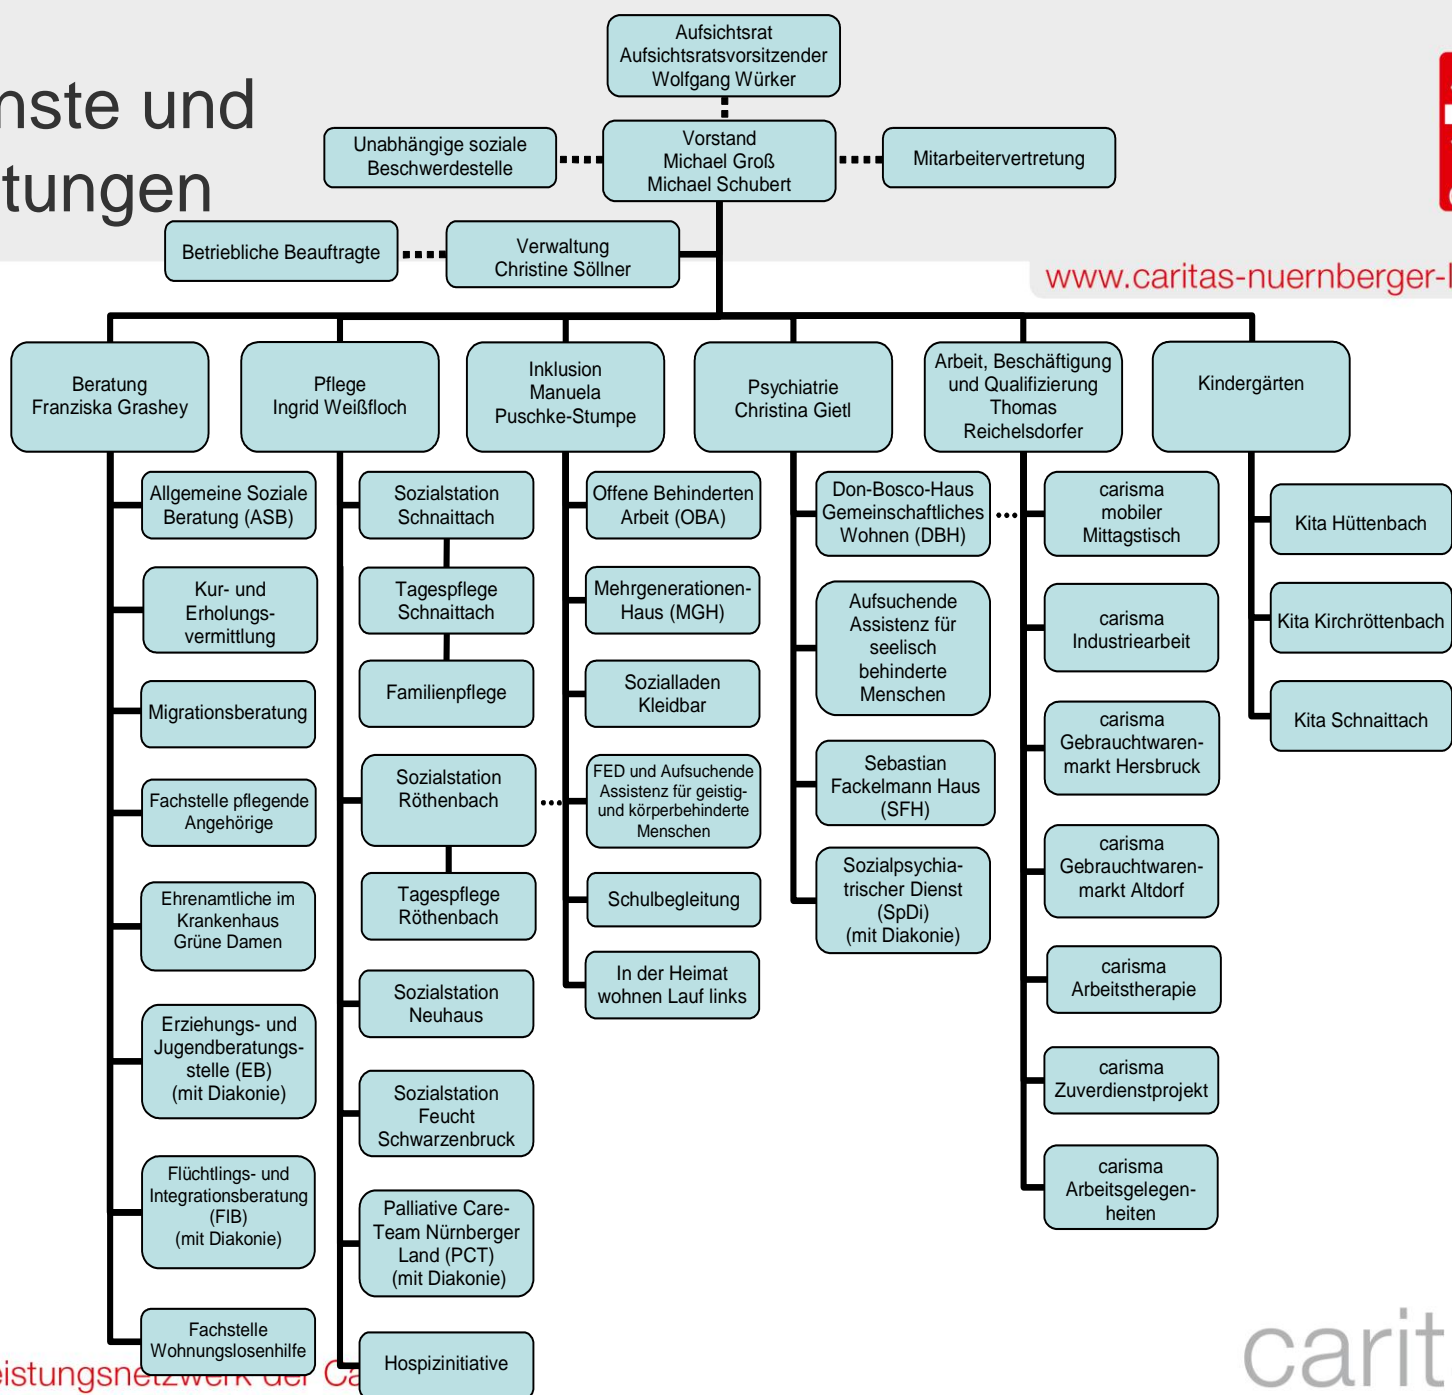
nste und
tungen

Aufsichtsrat
Aufsichtsratsvorsitzender
Wolfgang Würker

Unabhängige soziale Beschwerdestelle

Vorstand
Michael Groß
Michael Schubert

Mitarbeitervertretung

Betriebliche Beauftragte

Verwaltung
Christine Söllner

www.caritas-nuernberger-l

Beratung
Franziska Grashey

Pflege
Ingrid Weißfloch

Inklusion
Manuela Puschke-Stumpe

Psychiatrie
Christina Gietl

Arbeit, Beschäftigung und Qualifizierung
Thomas Reichelsdorfer

Kindergärten

Allgemeine Soziale Beratung (ASB)

Kur- und Erholungsvermittlung

Migrationsberatung

Fachstelle pflegende Angehörige

Ehrenamtliche im Krankenhaus Grüne Damen

Erziehungs- und Jugendberatungsstelle (EB) (mit Diakonie)

Flüchtlings- und Integrationsberatung (FIB) (mit Diakonie)

Fachstelle Wohnungslosenhilfe

Sozialstation Schnaittach

Tagespflege Schnaittach

Familienpflege

Sozialstation Röthenbach

Tagespflege Röthenbach

Sozialstation Neuhaus

Sozialstation Feucht Schwarzenbruck

Palliative Care-Team Nürnberger Land (PCT) (mit Diakonie)

Hospizinitiative

Offene Behinderten Arbeit (OBA)

Mehrgenerationen-Haus (MGH)

Sozialladen Kleidbar

FED und Aufsuchende Assistenz für geistig- und körperbehinderte Menschen

Schulbegleitung

In der Heimat wohnen Lauf links

Don-Bosco-Haus Gemeinschaftliches Wohnen (DBH)

Aufsuchende Assistenz für seelisch behinderte Menschen

Sebastian Fackelmann Haus (SFH)

Sozialpsychiatrischer Dienst (SpDi) (mit Diakonie)

carisma mobiler Mittagstisch

carisma Industriearbeit

carisma Gebrauchtwarenmarkt Hersbruck

carisma Gebrauchtwarenmarkt Altdorf

carisma Arbeitstherapie

carisma Zuverdienstprojekt

carisma Arbeitsgelegenheiten

Kita Hüttenbach

Kita Kirchröttenbach

Kita Schnaittach

eistungsnetzwerk der Ca

carit